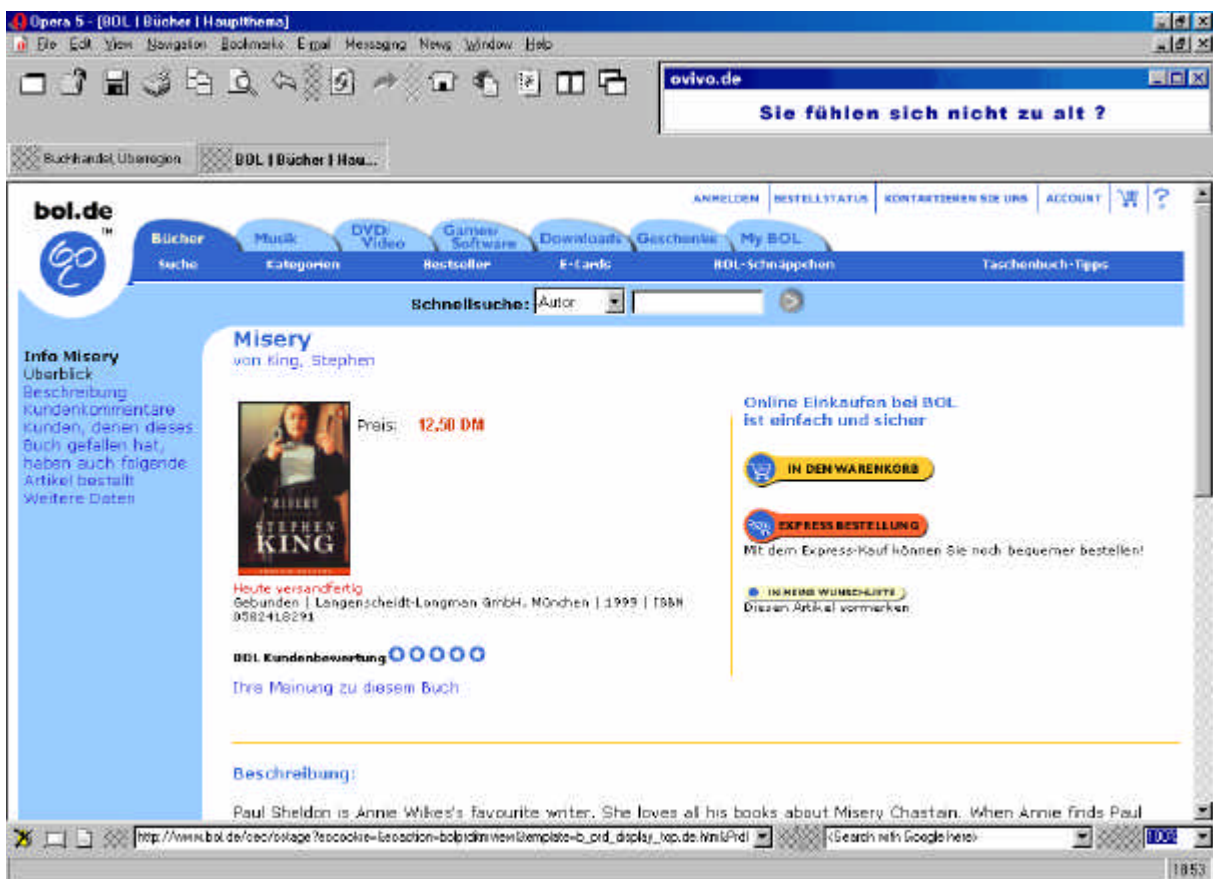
Opera 5 - [BOL | Bücher | Hauptthema]
File Edit View Navigation Bookmarks E-mail Messaging News Window Help

ovivo.de
Sie fühlen sich nicht zu alt ?

Buchhandel, Uberregion
BOL | Bücher | Hau...

bol.de

ANMELDEN | BESTELLSTATUS | KONTAKTIEREN SIE UNS | ACCOUNT | ?

Bücher | Musik | DVD/Video | Games/Software | Downloads | Geschenke | My BOL
Suche | Kategorien | Bestseller | E-Cards | BOL-Schnäppchen | Taschenbuch-Tipps

Schnellsuche: Autor

Info Misery
Überblick
Beschreibung
Kundenkommentare
Kunden, denen dieses Buch gefallen hat, haben auch folgende Artikel bestellt
Weitere Daten

Misery
von King, Stephen

Preis: 12,50 DM

MISERY
STEPHEN
KING

Heute versandfertig
Gebunden | Langenscheidt-Longman GmbH, München | 1999 | ISBN 0582418291

BOL Kundenbewertung

Ihre Meinung zu diesem Buch

Online Einkaufen bei BOL ist einfach und sicher

IN DEN WARENKORB

EXPRESS BESTELLUNG
Mit dem Express-Kauf können Sie noch bequemer bestellen!

IN MEINE WUNSCHLISTE
Diesen Artikel vormerken

Beschreibung:

Paul Sheldon is Annie Wilkes's favourite writer. She loves all his books about Misery Chastain. When Annie finds Paul

http://www.bol.de/cec/cstage?eccookie=&ecaction=bolprdmview&template=b_prd_display_top.de.html&PrdI
<Search with Google here>
100%
1853